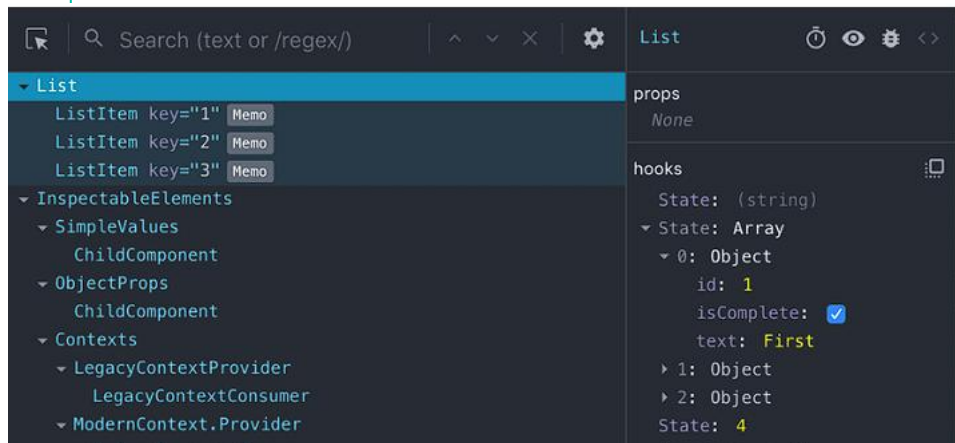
Search (text or /regex/)

List
ListItem key="1" Memo
ListItem key="2" Memo
ListItem key="3" Memo
InspectableElements
SimpleValues
ChildComponent
ObjectProps
ChildComponent
Contexts
LegacyContextProvider
LegacyContextConsumer
ModernContext.Provider

List

props
None

hooks
State: (string)
State: Array
0: Object
id: 1
isComplete:
text: First
1: Object
2: Object
State: 4